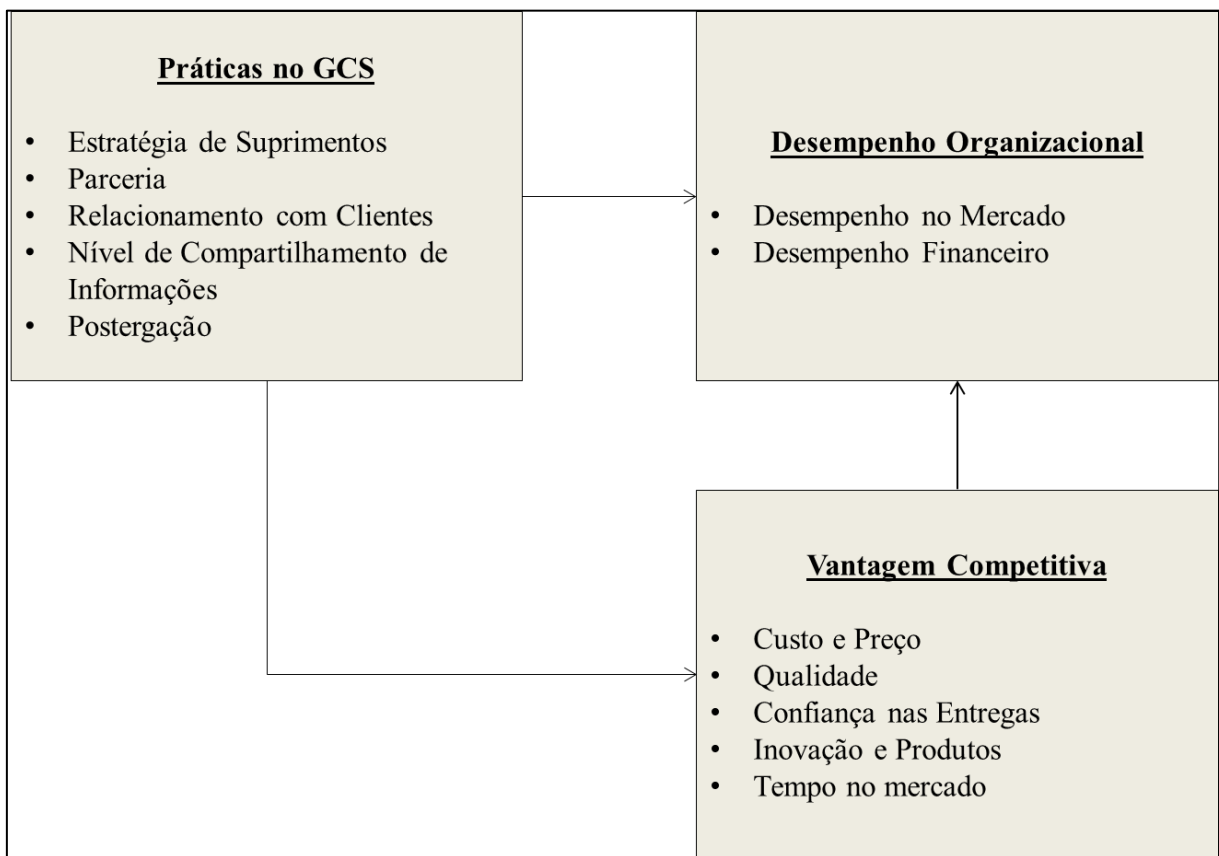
**Práticas no GCS**

- Estratégia de Suprimentos
- Parceria
- Relacionamento com Clientes
- Nível de Compartilhamento de Informações
- Postergação

**Desempenho Organizacional**

- Desempenho no Mercado
- Desempenho Financeiro

**Vantagem Competitiva**

- Custo e Preço
- Qualidade
- Confiança nas Entregas
- Inovação e Produtos
- Tempo no mercado